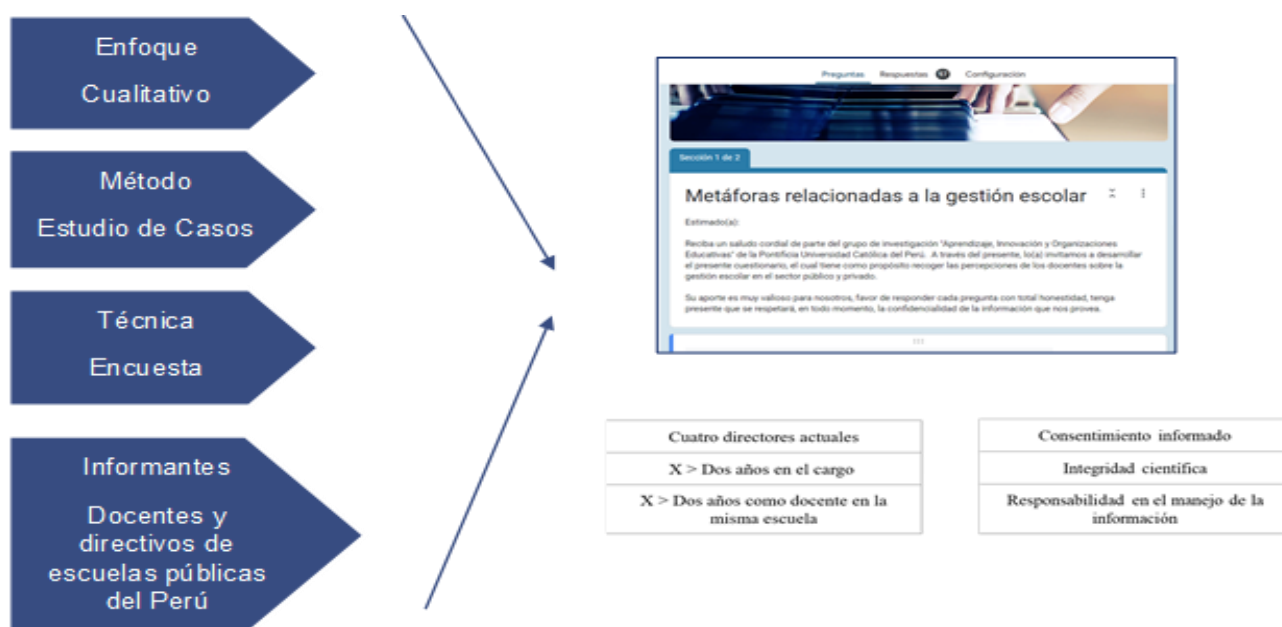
Enfoque

Cualitativo

Método

Estudio de Casos

Técnica

Encuesta

Informantes

Docentes y directivos de escuelas públicas del Perú

Preguntas Respuestas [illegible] Configuración

Sección 1 de 2

Metáforas relacionadas a la gestión escolar

Estimado(a):

Reciba un saludo cordial de parte del grupo de investigación "Aprendizaje, Innovación y Organizaciones Educativas" de la Pontificia Universidad Católica del Perú. A través del presente, lo(a) invitamos a desarrollar el presente cuestionario, el cual tiene como propósito recoger las percepciones de los docentes sobre la gestión escolar en el sector público y privado.

Su aporte es muy valioso para nosotros, favor de responder cada pregunta con total honestidad, tenga presente que se respetará, en todo momento, la confidencialidad de la información que nos provea.

| Cuatro directores actuales |
|---|
| X > Dos años en el cargo |
| X > Dos años como docente en la misma escuela |

| Consentimiento informado |
|---|
| Integridad científica |
| Responsabilidad en el manejo de la información |